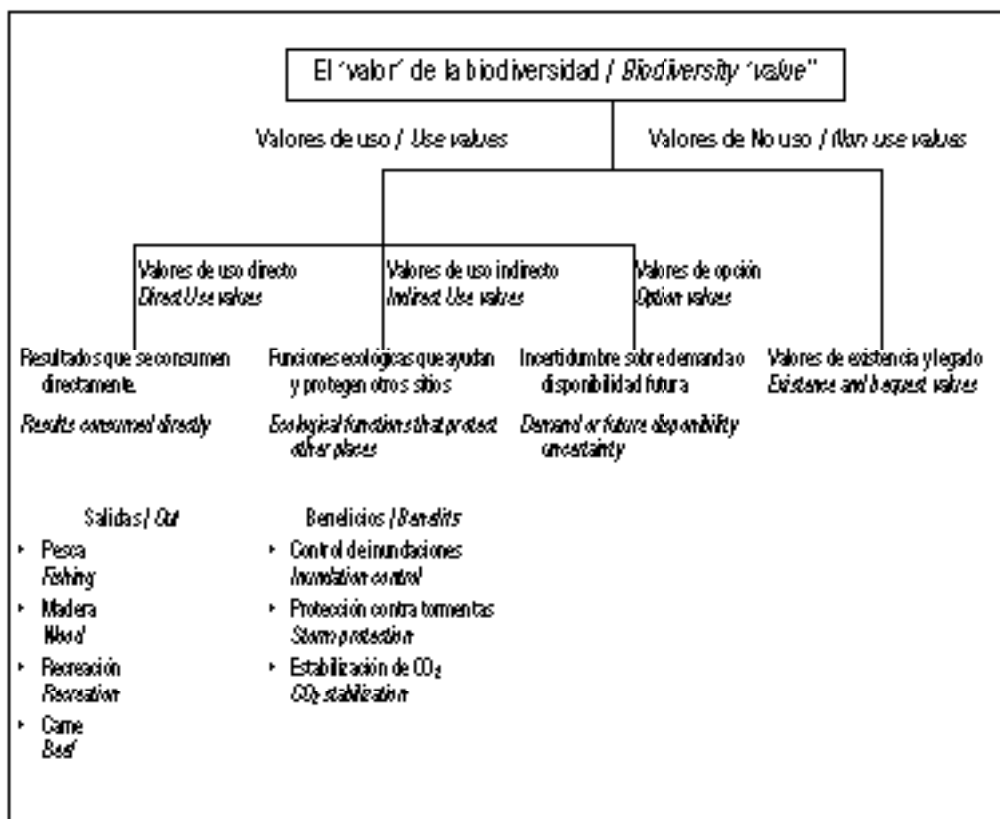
El 'valor' de la biodiversidad / *Biodiversity 'value'*

Valores de uso / *Use values*

Valores de No uso / *Non use values*

Valores de uso directo
*Direct Use values*

Valores de uso indirecto
*Indirect Use values*

Valores de opción
*Option values*

Resultados que se consumen directamente.

*Results consumed directly*

Funciones ecológicas que ayudan y protegen otros sitios

*Ecological functions that protect other places*

Incertidumbre sobre demanda o disponibilidad futura

*Demand or future disponibility uncertainty*

Valores de existencia y legado
*Existence and bequest values*

Salidas / *Out*

- Pesca
*Fishing*
- Madera
*Wood*
- Recreación
*Recreation*
- Carne
*Beef*

Beneficios / *Benefits*

- Control de inundaciones
*Inundation control*
- Protección contra tormentas
*Storm protection*
- Estabilización de $CO_2$
*$CO_2$ stabilization*